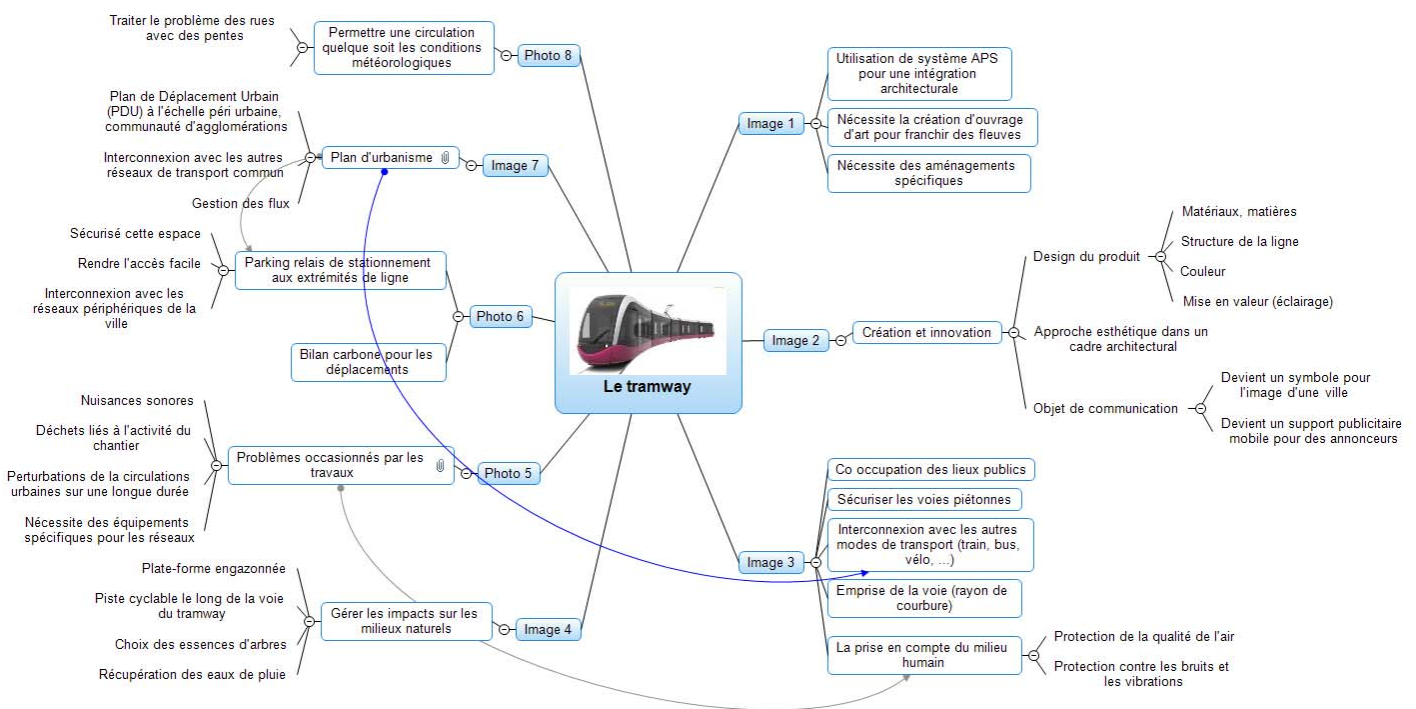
Le tramway

Image 1
Utilisation de système APS pour une intégration architecturale
Nécessite la création d'ouvrage d'art pour franchir des fleuves
Nécessite des aménagements spécifiques

Image 2
Création et innovation
Design du produit
Matériaux, matières
Structure de la ligne
Couleur
Mise en valeur (éclairage)
Approche esthétique dans un cadre architectural
Objet de communication
Devient un symbole pour l'image d'une ville
Devient un support publicitaire mobile pour des annonceurs

Image 3
Co occupation des lieux publics
Sécuriser les voies piétonnes
Interconnexion avec les autres modes de transport (train, bus, vélo, ...)
Emprise de la voie (rayon de courbure)
La prise en compte du milieu humain
Protection de la qualité de l'air
Protection contre les bruits et les vibrations

Image 4
Gérer les impacts sur les milieux naturels
Plate-forme engazonnée
Piste cyclable le long de la voie du tramway
Choix des essences d'arbres
Récupération des eaux de pluie

Photo 5
Problèmes occasionnés par les travaux
Nuisances sonores
Déchets liés à l'activité du chantier
Perturbations de la circulations urbaines sur une longue durée
Nécessite des équipements spécifiques pour les réseaux

Photo 6
Parking relais de stationnement aux extrémités de ligne
Sécurisé cette espace
Rendre l'accès facile
Interconnexion avec les réseaux périphériques de la ville
Bilan carbone pour les déplacements

Image 7
Plan d'urbanisme
Plan de Déplacement Urbain (PDU) à l'échelle péri urbaine, communauté d'agglomérations
Interconnexion avec les autres réseaux de transport commun
Gestion des flux

Photo 8
Permettre une circulation quelque soit les conditions météorologiques
Traiter le problème des rues avec des pentes